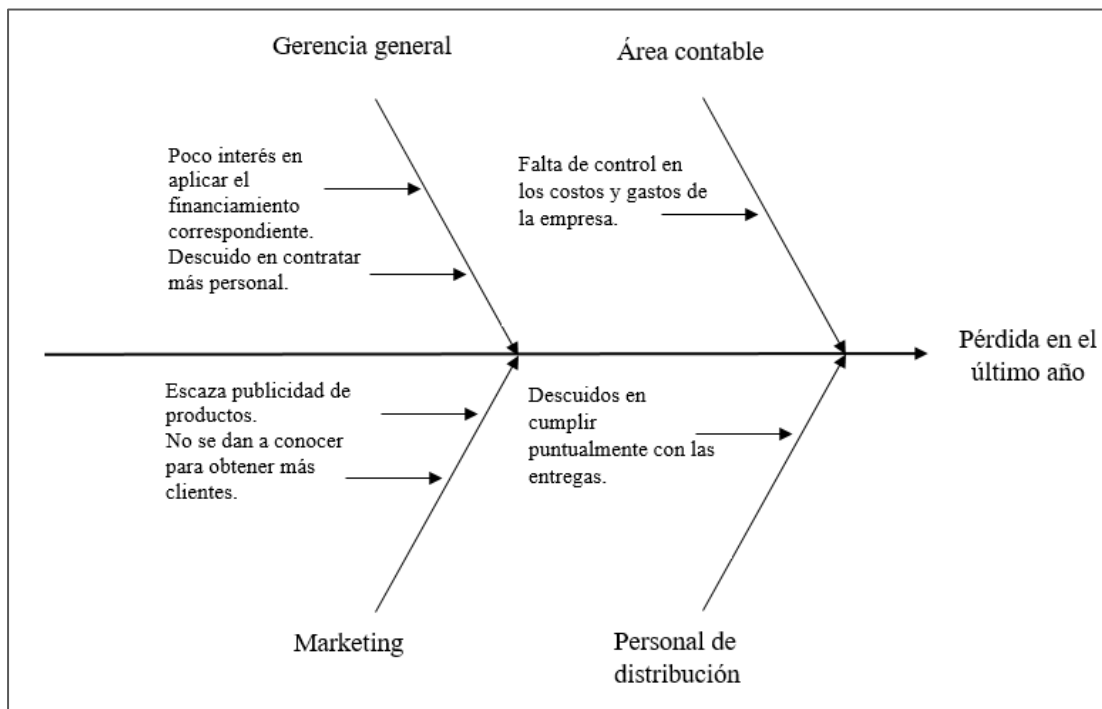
Gerencia general

Área contable

Poco interés en aplicar el financiamiento correspondiente.

Descuido en contratar más personal.

Falta de control en los costos y gastos de la empresa.

Pérdida en el último año

Escaza publicidad de productos.

No se dan a conocer para obtener más clientes.

Descuidos en cumplir puntualmente con las entregas.

Marketing

Personal de distribución